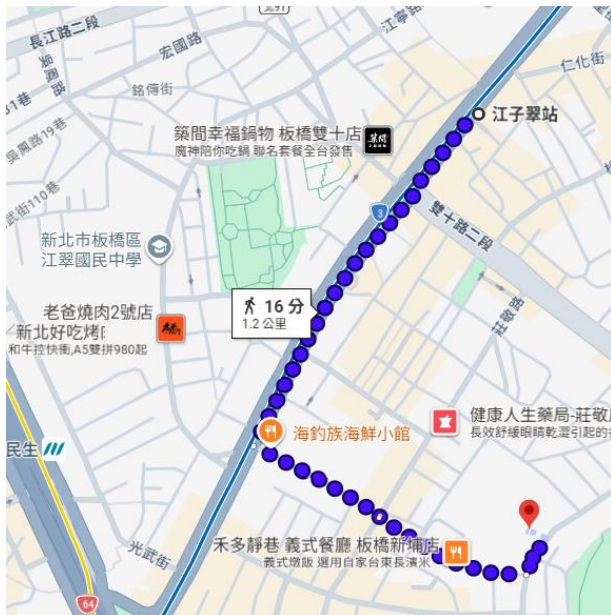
長江路二段
宏國路
銘傳街
江子翠站
築間幸福鍋物 板橋雙十店
魔神陪你吃鍋 聯名套餐全台發售
新北市板橋區江翠國民中學
雙十路二段
16 分
1.2 公里
老爸燒肉2號店
新北好吃烤
和牛拉快衝,A5雙拼980起
海釣族海鮮小館
健康人生藥局-莊敬
長效舒緩眼睛乾澀引起的
民生
禾多靜巷 義式餐廳 板橋新埔店
義式燉飯 選用自家台東長濱米
光武街
仁化街
莊敬路
64
3